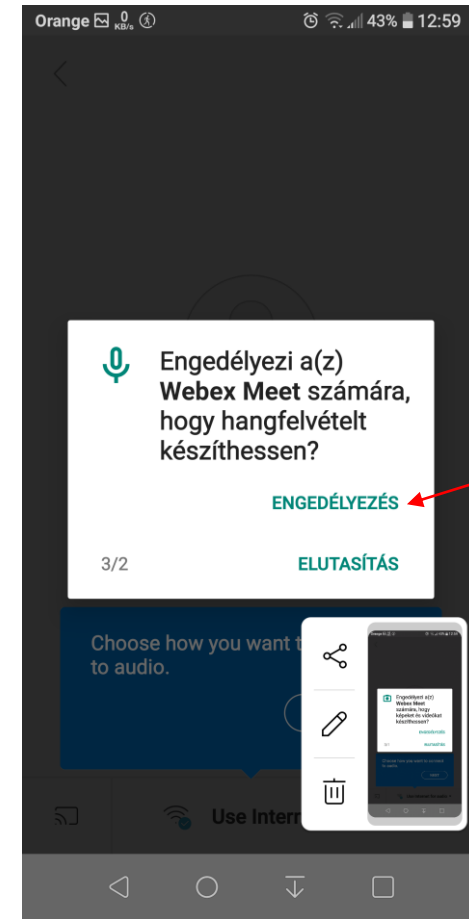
Orange 0 KB/s 43% 12:59

Engedélyezi a(z) **Webex Meet** számára, hogy hangfelvételt készíthessen?

ENGEDÉLYEZÉS

3/2

ELUTASÍTÁS

Choose how you want t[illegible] to audio.

Use Intern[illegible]

Engedélyezi a(z) Webex Meet számára, hogy képeket és videókat készíthessen?

ENGEDÉLYEZÉS

ELUTASÍTÁS